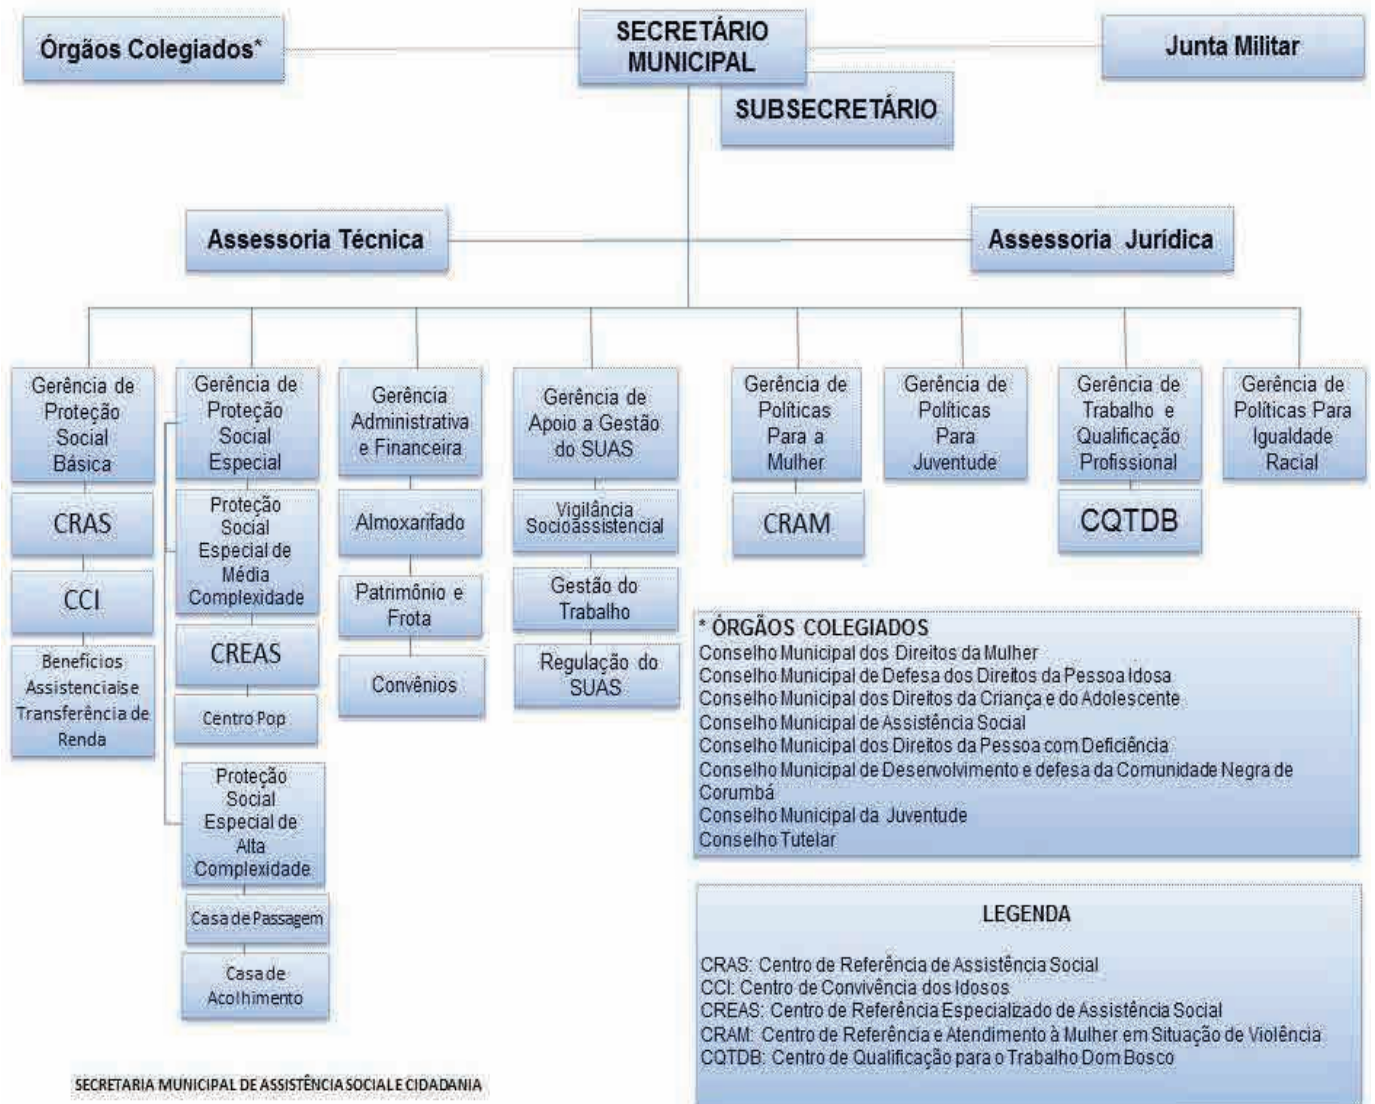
Órgãos Colegiados*

SECRETÁRIO MUNICIPAL

Junta Militar

SUBSECRETÁRIO

Assessoria Técnica

Assessoria Jurídica

Gerência de Proteção Social Básica

CRAS

CCI

Benefícios Assistenciaise Transferência de Renda

Gerência de Proteção Social Especial

Proteção Social Especial de Média Complexidade

CREAS

Centro Pop

Proteção Social Especial de Alta Complexidade

Casa de Passagem

Casa de Acolhimento

Gerência Administrativa e Financeira

Almoxarifado

Patrimônio e Frota

Convênios

Gerência de Apoio a Gestão do SUAS

Vigilância Socioassistencial

Gestão do Trabalho

Regulação do SUAS

Gerência de Políticas Para a Mulher

CRAM

Gerência de Políticas Para Juventude

Gerência de Trabalho e Qualificação Profissional

CQTDB

Gerência de Políticas Para Igualdade Racial

* ÓRGÃOS COLEGIADOS
Conselho Municipal dos Direitos da Mulher
Conselho Municipal de Defesa dos Direitos da Pessoa Idosa
Conselho Municipal dos Direitos da Criança e do Adolescente
Conselho Municipal de Assistência Social
Conselho Municipal dos Direitos da Pessoa com Deficiência
Conselho Municipal de Desenvolvimento e defesa da Comunidade Negra de Corumbá
Conselho Municipal da Juventude
Conselho Tutelar

LEGENDA

CRAS: Centro de Referência de Assistência Social
CCI: Centro de Convivência dos Idosos
CREAS: Centro de Referência Especializado de Assistência Social
CRAM: Centro de Referência e Atendimento à Mulher em Situação de Violência
CQTDB: Centro de Qualificação para o Trabalho Dom Bosco

SECRETARIA MUNICIPAL DE ASSISTÊNCIA SOCIAL E CIDADANIA